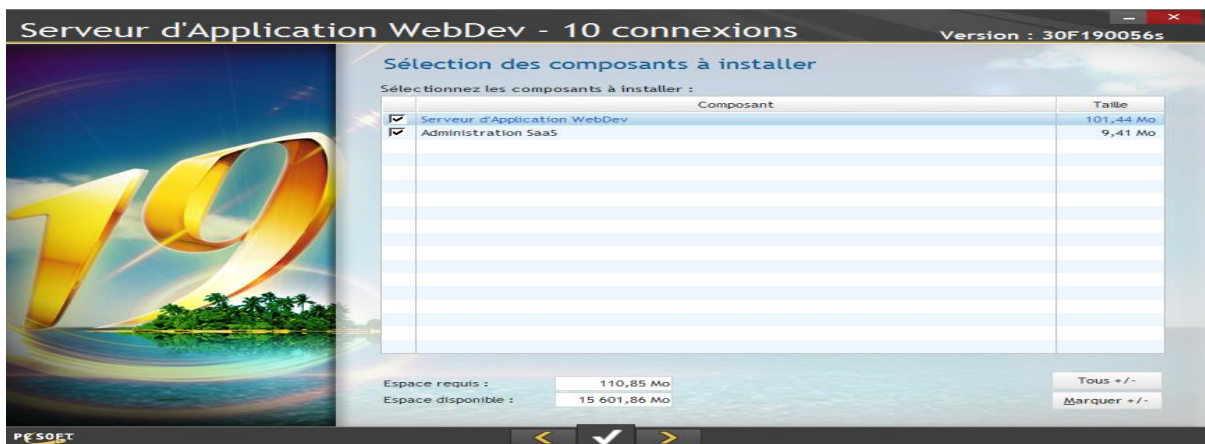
Serveur d'Application WebDev - 10 connexions

Version : 30F190056s

19

Sélection des composants à installer

Sélectionnez les composants à installer :

| | Composant | Taille |
|---|---|---|
| ☑ | Serveur d'Application WebDev | 101,44 Mo |
| ☑ | Administration SaaS | 9,41 Mo |

Espace requis : 110,85 Mo

Espace disponible : 15 601,86 Mo

Tous +/-

Marquer +/-

PCSOFT

<

>